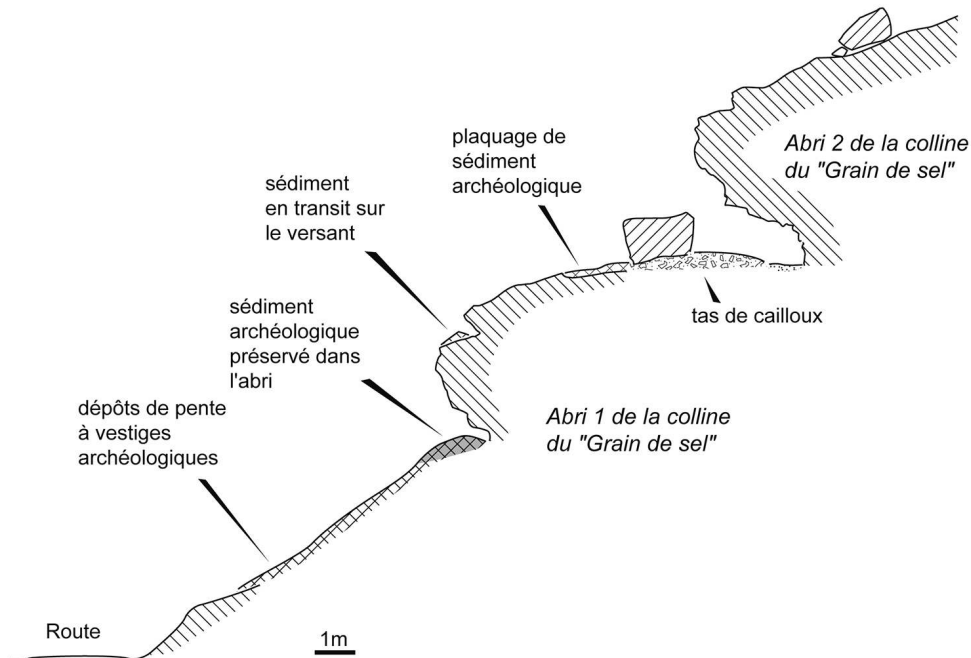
Abri 2 de la colline du "Grain de sel"

plaquage de sédiment archéologique

sédiment en transit sur le versant

sédiment archéologique préservé dans l'abri

tas de cailloux

dépôts de pente à vestiges archéologiques

Abri 1 de la colline du "Grain de sel"

Route

1m